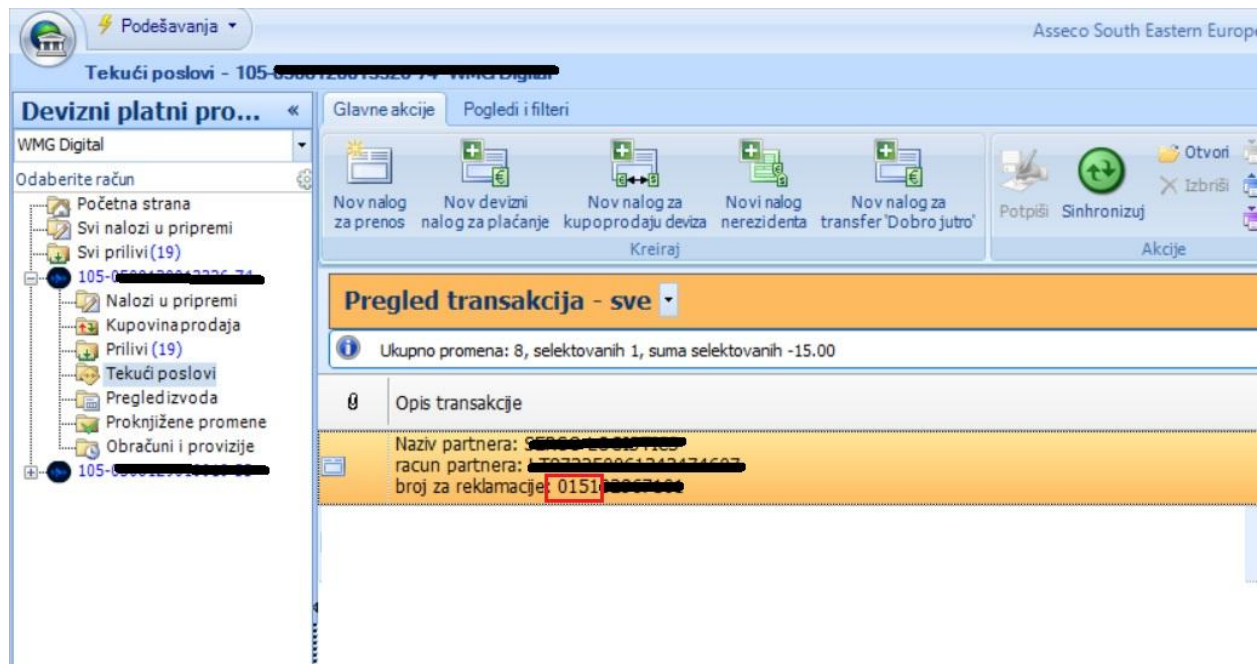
Podešavanja

Asseco South Eastern Europ

Tekući poslovi - 105-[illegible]

Devizni platni pro... «

WMG Digital

Odaberite račun

Početna strana
Svi nalozi u pripremi
Svi prilivi (19)
105-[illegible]
Nalozi u pripremi
Kupovina prodaja
Prilivi (19)
Tekući poslovi
Pregled izvoda
Proknjižene promene
Obračuni i provizije
105-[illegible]

Glavne akcije | Pogledi i filteri

Nov nalog za prenos
Nov devizni nalog za plaćanje
Nov nalog za kupoprodaju deviza
Novi nalog nerezidenta
Nov nalog za transfer 'Dobro jutro'
Kreiraj

Potpiši
Sinhronizuj
Otvori
Izbriši
Akcije

Pregled transakcija - sve

Ukupno promena: 8, selektovanih 1, suma selektovanih -15.00

| | Opis transakcije |
|---|---|
| | Naziv partnera: S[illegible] racun partnera: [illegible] broj za reklamacije: 0151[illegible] |